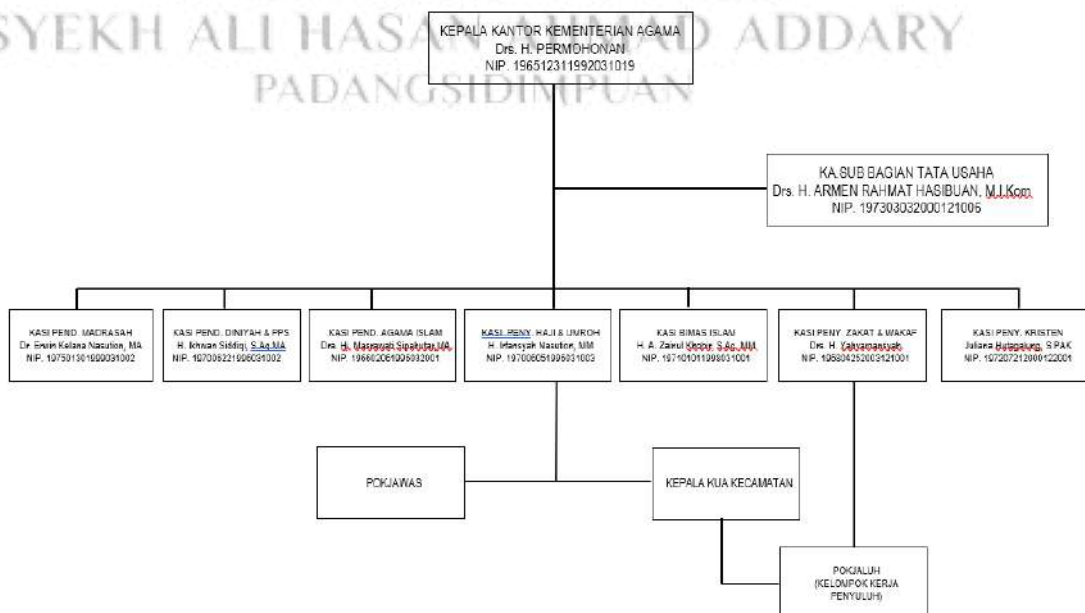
SYEKH ALI HASAN AHMAD ADDARY
PADANGSIDIMPUAN

KEPALA KANTOR KEMENTERIAN AGAMA
Drs. H. PERMOHONAN
NIP. 196512311992031019

KA.SUB BAGIAN TATA USAHA
Drs. H. ARMEN RAHMAT HASIBUAN, M.I.Kom
NIP. 197303032000121006

KASI PEND. MADRASAH
Dr. Erwin Kelana Nasution, MA
NIP. 197501301999031002

KASI PEND. DINIYAH & PPS
H. Ikhwan Siddiq, S.Ag.MA
NIP. 197006221996031002

KASI PEND. AGAMA ISLAM
Dra. Hj. Masnaroh Sipahutar,MA
NIP. 196602061996032001

KASI PENY. HAJI & UMROH
H. Irfansyah Nasution, MM
NIP. 197006051996031003

KASI BIMAS ISLAM
H. A. Zainul Khotir, S.Ag.,MM
NIP. 197101011998031001

KASI PENY. ZAKAT & WAKAF
Drs. H. Yahyamansyah
NIP. 196804252003121001

KASI PENY. KRISTEN
Juliana Hutagalung, S.PAK
NIP. 197207212000122001

POKJAWAS

KEPALA KUA KECAMATAN

POKJALUH
(KELOMPOK KERJA PENYULUH)